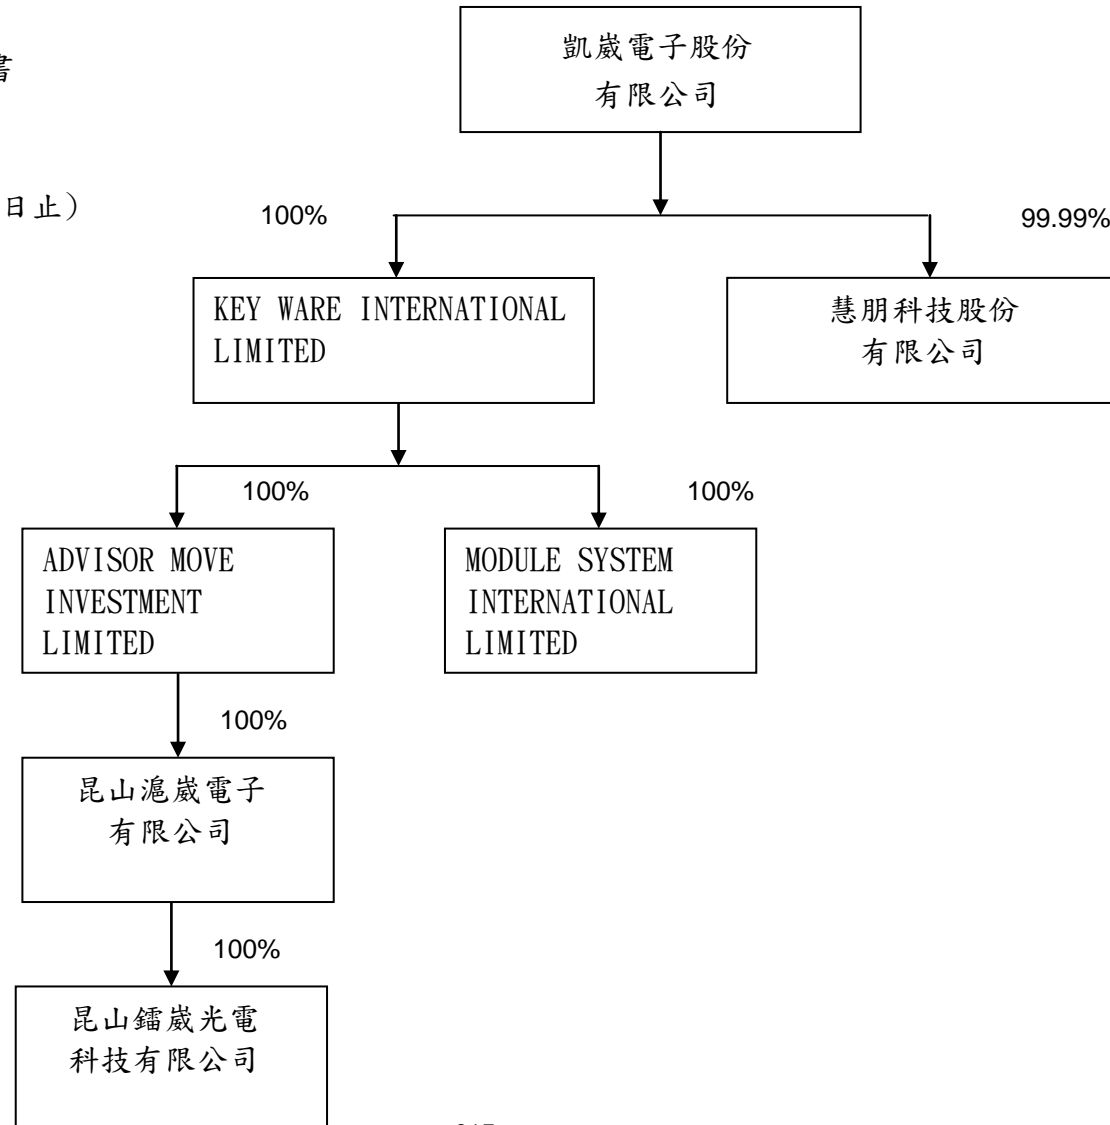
書

日止）

凱崴電子股份有限公司

100%

99.99%

KEY WARE INTERNATIONAL LIMITED

慧朋科技股份有限公司

100%

100%

ADVISOR MOVE INVESTMENT LIMITED

MODULE SYSTEM INTERNATIONAL LIMITED

100%

昆山滬崴電子有限公司

100%

昆山鐳崴光電科技有限公司

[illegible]